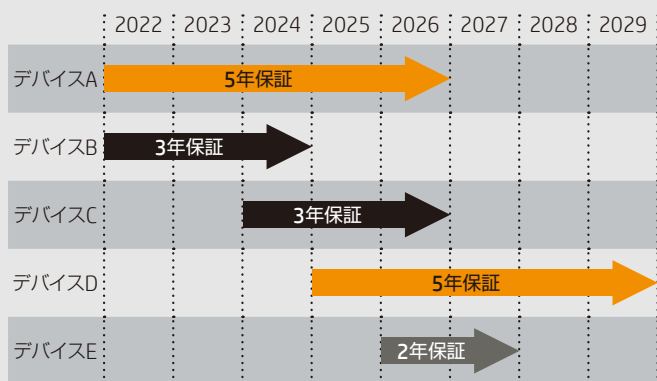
| | 2022 | 2023 | 2024 | 2025 | 2026 | 2027 | 2028 | 2029 |
|---|---|---|---|---|---|---|---|---|
| デバイスA | 5年保証 | | | | | | | |
| デバイスB | 3年保証 | | | | | | | |
| デバイスC | | | 3年保証 | | | | | |
| デバイスD | | | | 5年保証 | | | | |
| デバイスE | | | | | 2年保証 | | | |